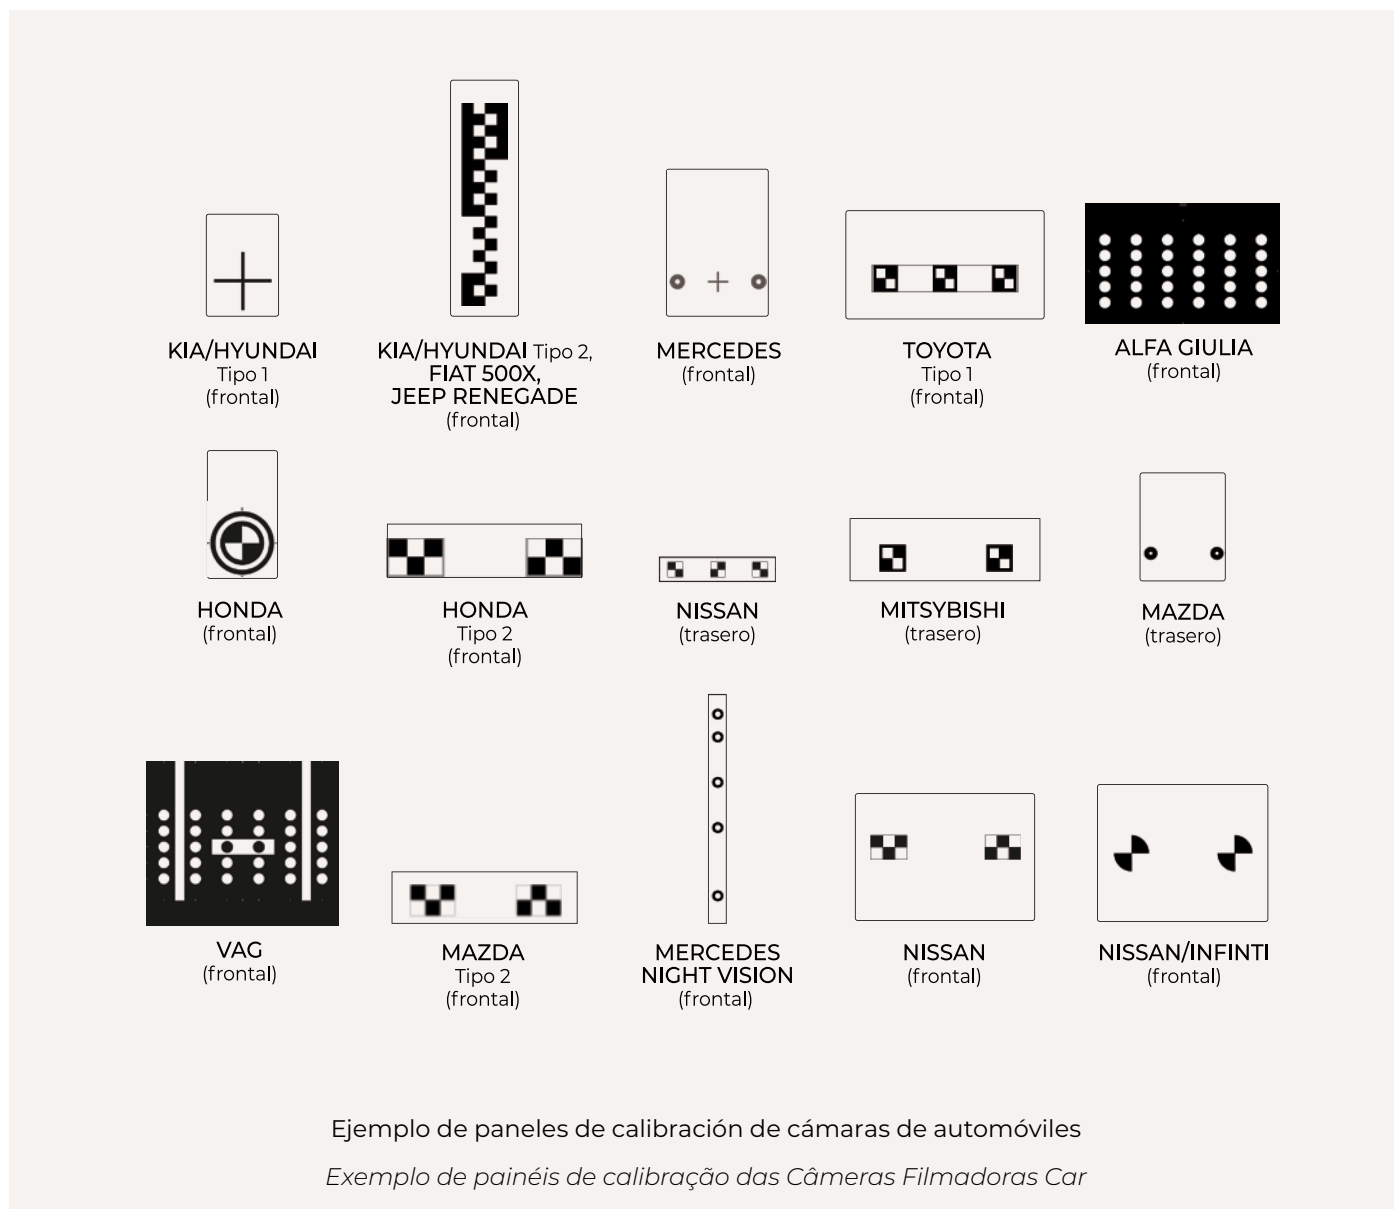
KIA/HYUNDAI
Tipo 1
(frontal)

KIA/HYUNDAI Tipo 2,
FIAT 500X,
JEEP RENEGADE
(frontal)

MERCEDES
(frontal)

TOYOTA
Tipo 1
(frontal)

ALFA GIULIA
(frontal)

HONDA
(frontal)

HONDA
Tipo 2
(frontal)

NISSAN
(trasero)

MITSYBISHI
(trasero)

MAZDA
(trasero)

VAG
(frontal)

MAZDA
Tipo 2
(frontal)

MERCEDES
NIGHT VISION
(frontal)

NISSAN
(frontal)

NISSAN/INFINTI
(frontal)

Ejemplo de paneles de calibración de cámaras de automóviles

Exemplo de painéis de calibração das Câmeras Filmadoras Car